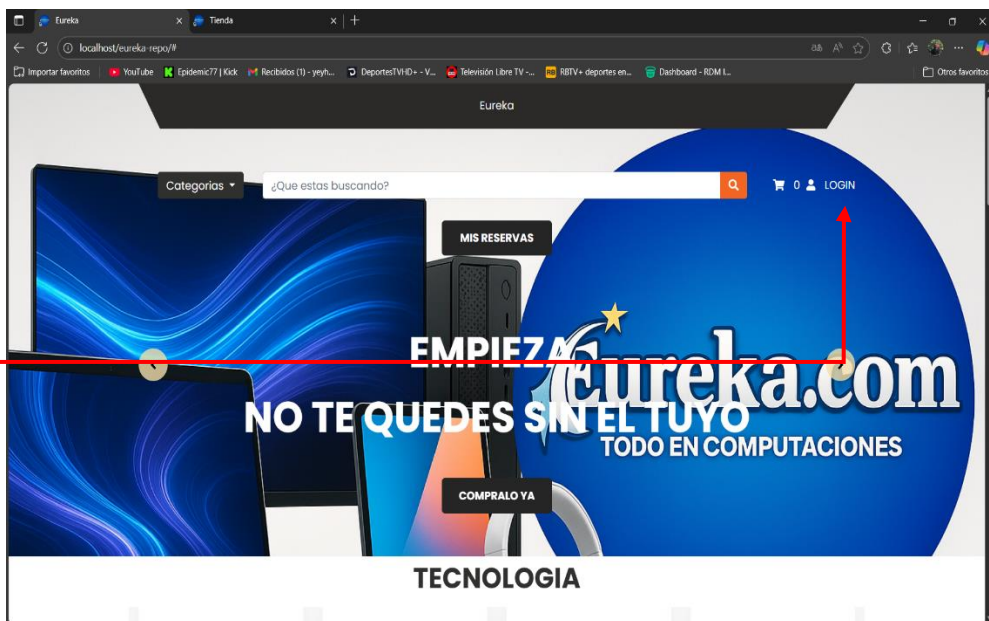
Eureka
Tienda
localhost/eureka-repo/#
Importar favoritos
YouTube
Epidemic77 | Kick
Recibidos (1) - yeyh...
DeportesTVHD+ - V...
Televisión Libre TV -...
RBTV+ deportes en...
Dashboard - RDM I...
Otros favoritos

Eureka

Categorias
¿Que estas buscando?
0
LOGIN

MIS RESERVAS

EMPIEZA
eureka.com
NO TE QUEDES SIN EL TUYO
TODO EN COMPUTACIONES

COMPRALO YA

TECNOLOGIA